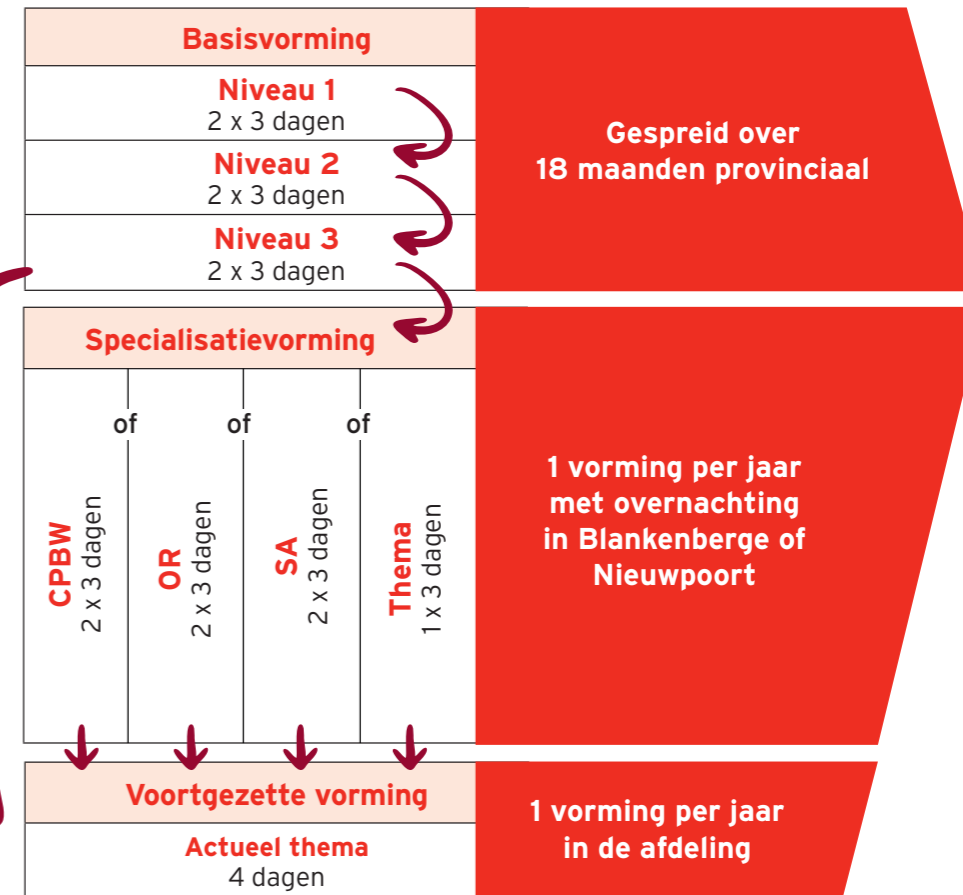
Basisvorming

Niveau 1
2 x 3 dagen

Niveau 2
2 x 3 dagen

Niveau 3
2 x 3 dagen

Gespreid over 18 maanden provinciaal

Specialisatievorming

of of of

CPBW
2 x 3 dagen

OR
2 x 3 dagen

SA
2 x 3 dagen

Thema
1 x 3 dagen

1 vorming per jaar met overnachting in Blankenberge of Nieuwpoort

Voortgezette vorming

Actueel thema
4 dagen

1 vorming per jaar in de afdeling